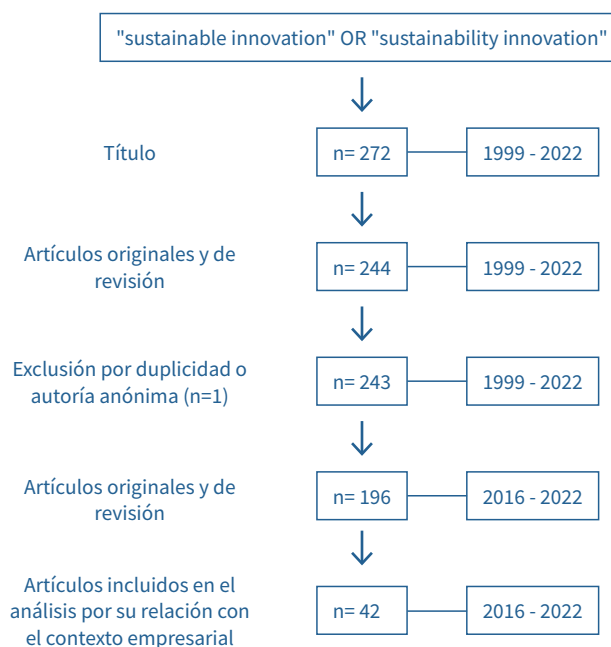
"sustainable innovation" OR "sustainability innovation"

Título

n= 272

1999 - 2022

Artículos originales y de revisión

n= 244

1999 - 2022

Exclusión por duplicidad o autoría anónima (n=1)

n= 243

1999 - 2022

Artículos originales y de revisión

n= 196

2016 - 2022

Artículos incluidos en el análisis por su relación con el contexto empresarial

n= 42

2016 - 2022